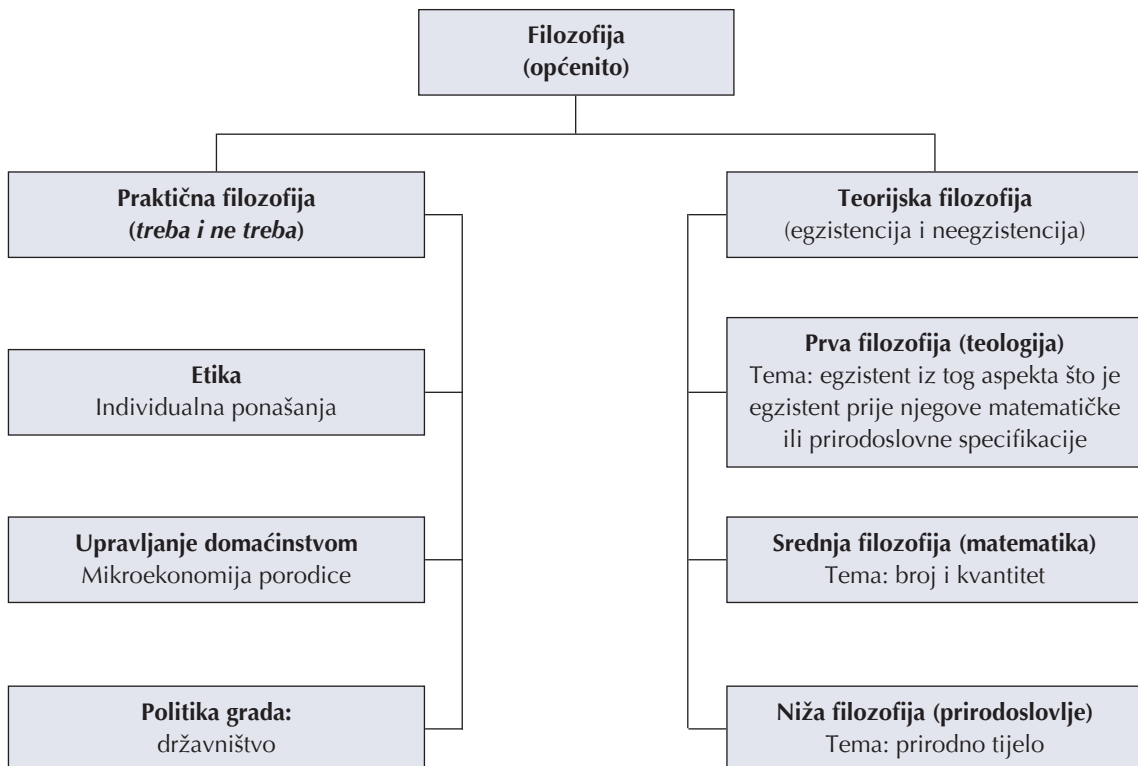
Filozofija
(općenito)

Praktična filozofija
(treba i ne treba)

Etika
Individualna ponašanja

Upravljanje domaćinstvom
Mikroekonomija porodice

Politika grada:
državništvo

Teorijska filozofija
(egzistencija i neegzistencija)

Prva filozofija (teologija)
Tema: egzistent iz tog aspekta što je egzistent prije njegove matematičke ili prirodoslovne specifikacije

Srednja filozofija (matematika)
Tema: broj i kvantitet

Niža filozofija (prirodoslovlje)
Tema: prirodno tijelo